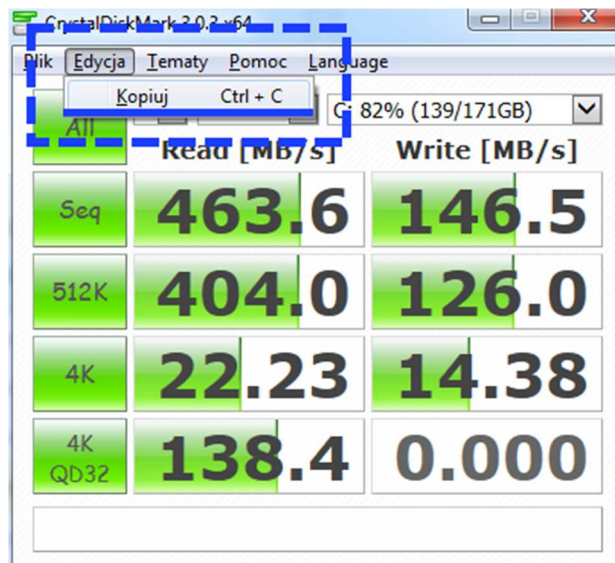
CrystalDiskMark 3.0.2 x64

Plik Edycja Tematy Pomoc Language

Kopiuj Ctrl + C

All

C: 82% (139/171GB)

Read [MB/s] Write [MB/s]

| | Read [MB/s] | Write [MB/s] |
|---|---|---|
| Seq | 463.6 | 146.5 |
| 512K | 404.0 | 126.0 |
| 4K | 22.23 | 14.38 |
| 4K QD32 | 138.4 | 0.000 |